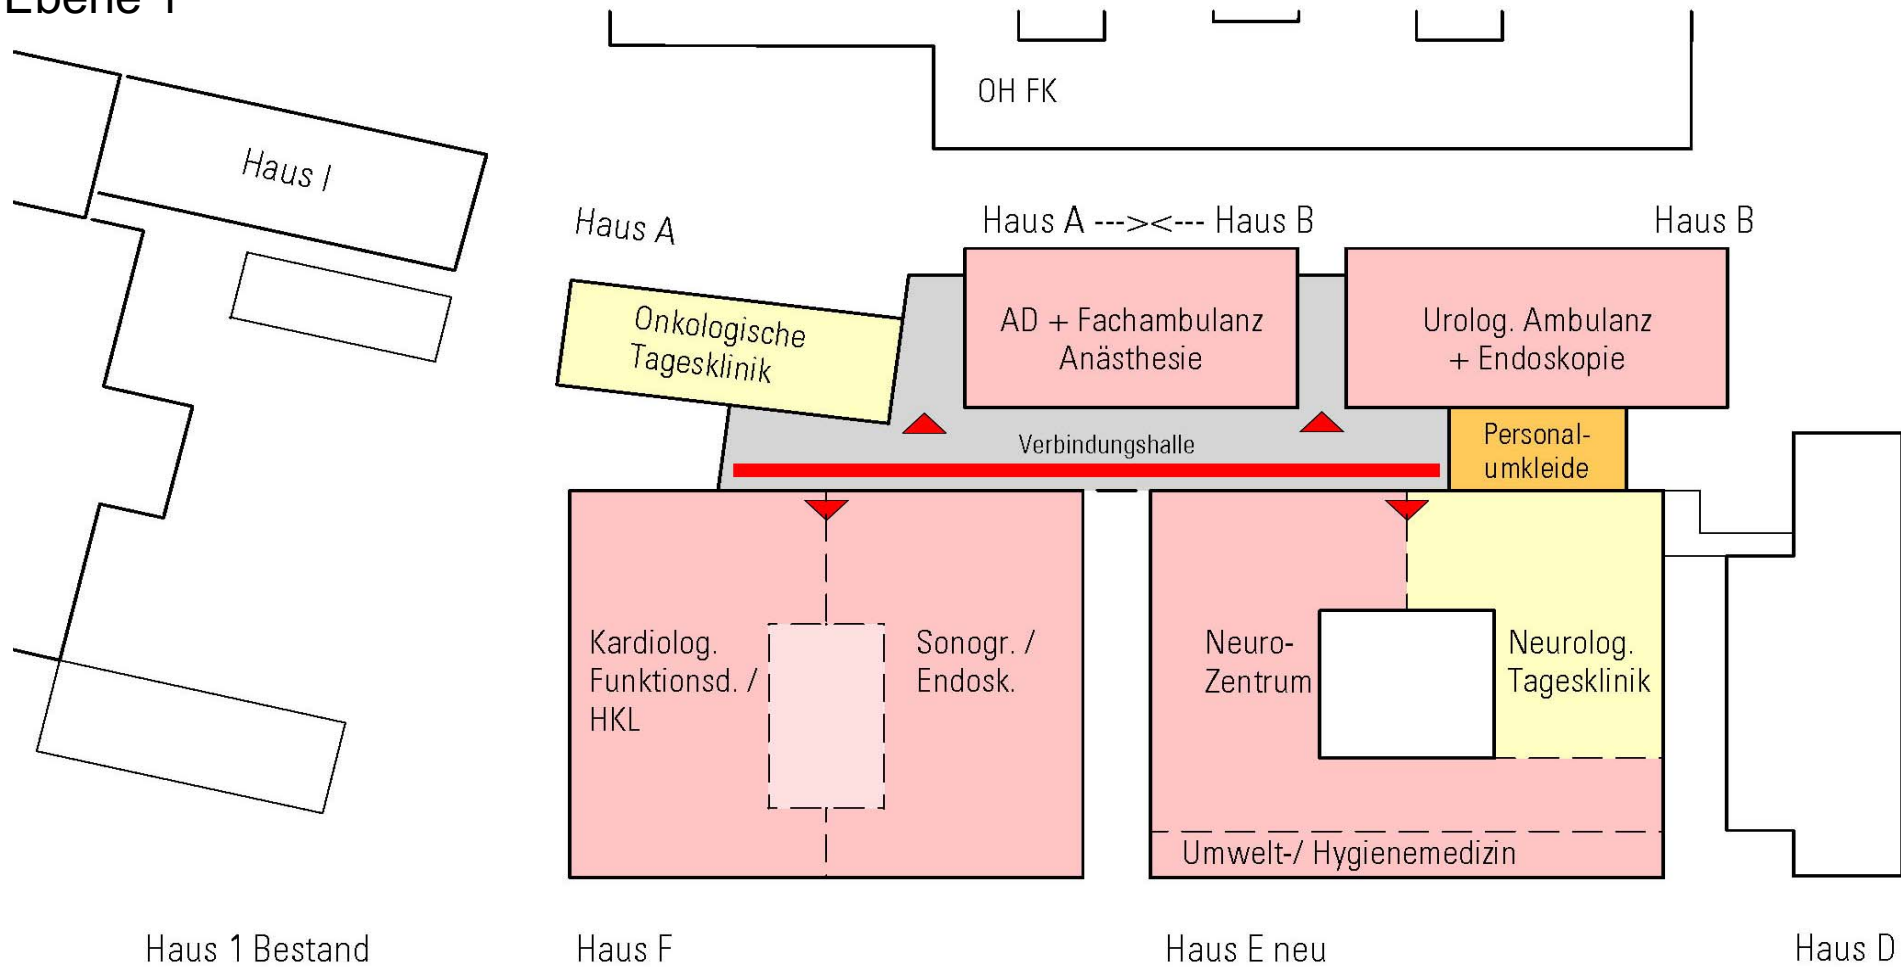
Ebene 1

OH FK

Haus I

Haus A

Haus A ---><--- Haus B

Haus B

Onkologische Tagesklinik

AD + Fachambulanz Anästhesie

Urolog. Ambulanz + Endoskopie

Verbindungshalle

Personalumkleide

Kardiolog. Funktionsd. / HKL

Sonogr. / Endosk.

Neuro-Zentrum

Neurolog. Tagesklinik

Umwelt-/ Hygienemedizin

Haus 1 Bestand

Haus F

Haus E neu

Haus D